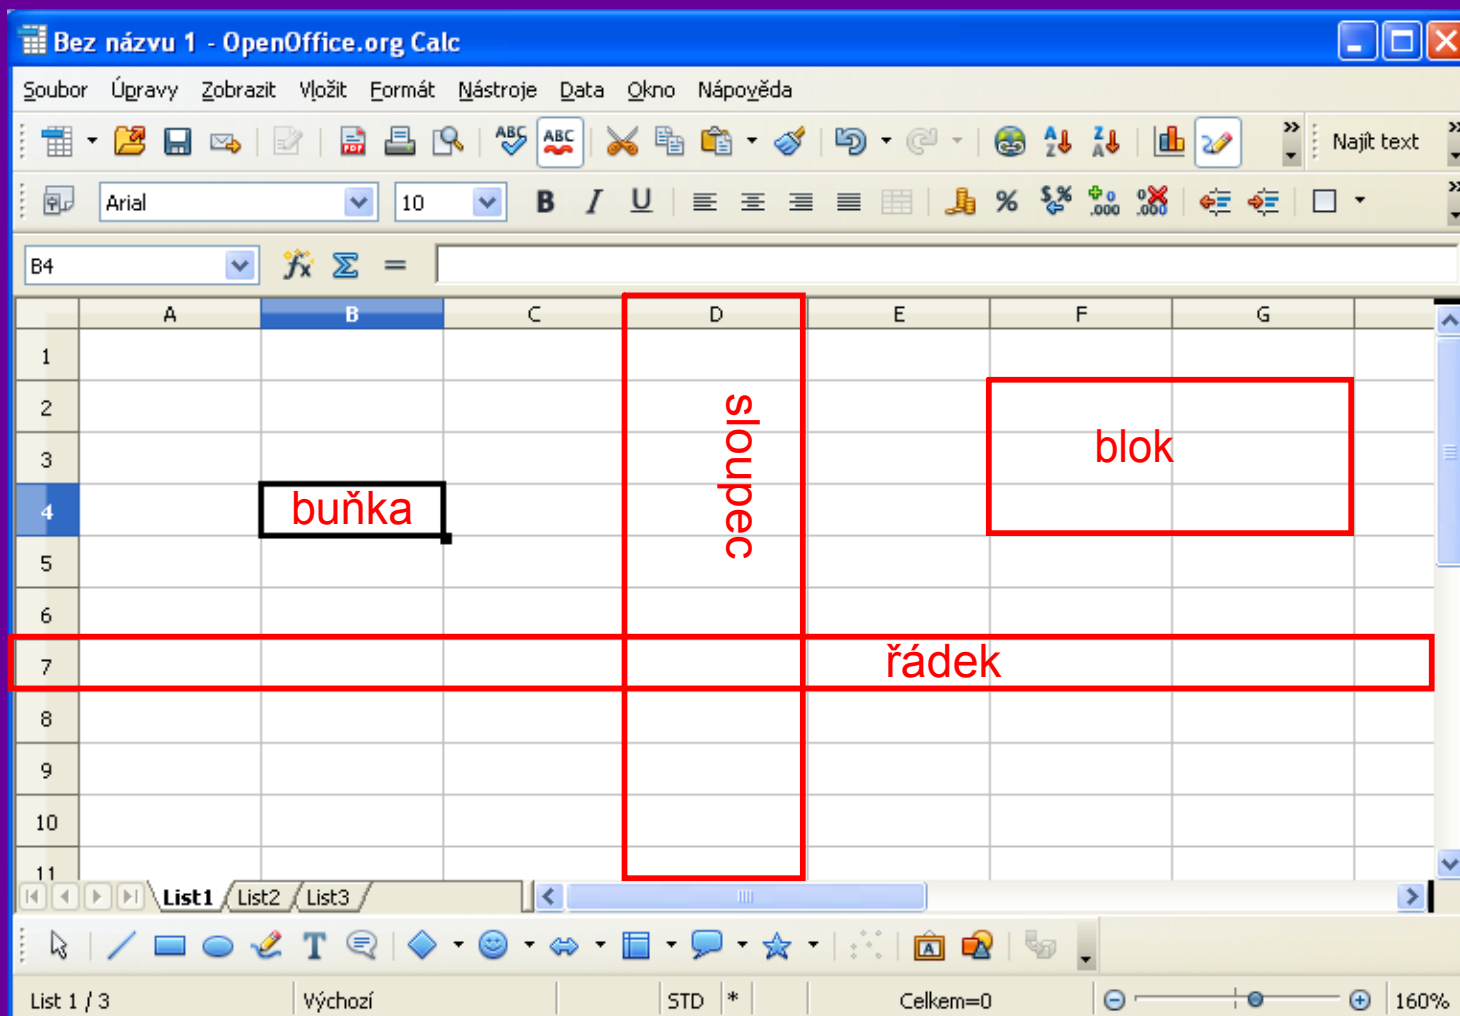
Bez názvu 1 - OpenOffice.org Calc

Soubor Úpravy Zobrazit Vložit Formát Nástroje Data Okno Nápověda

Najít text

Arial 10

B4

| | A | B | C | D | E | F | G |
|---|---|---|---|---|---|---|---|
| 1 | | | | | | | |
| 2 | | | | | | | |
| 3 | | | | | | | |
| 4 | | buňka | | | | | |
| 5 | | | | | | | |
| 6 | | | | | | | |
| 7 | | | | | | | |
| 8 | | | | | | | |
| 9 | | | | | | | |
| 10 | | | | | | | |
| 11 | | | | | | | |

sloupec

blok

řádek

List1 List2 List3

List 1 / 3 Výchozí STD * Celkem=0 160%